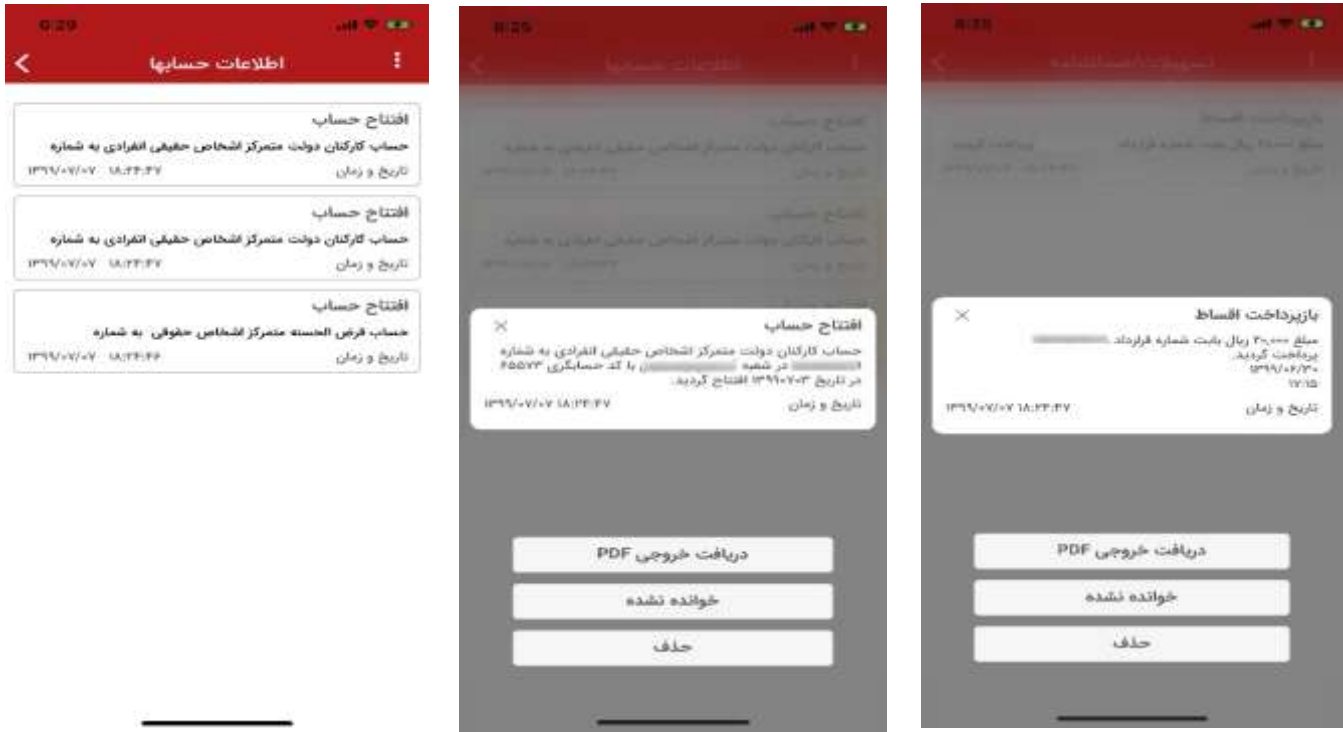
۸:۲۹

اطلاعات حسابها

افتتاح حساب
حساب کارکنان دولت متمرکز اشخاص حقیقی انفرادی به شماره
تاریخ و زمان ۱۳۹۹/۰۷/۰۷ ۱۸:۴۴:۴۷

افتتاح حساب
حساب کارکنان دولت متمرکز اشخاص حقیقی انفرادی به شماره
تاریخ و زمان ۱۳۹۹/۰۷/۰۷ ۱۸:۴۴:۴۷

افتتاح حساب
حساب قرض الحسنه متمرکز اشخاص حقوقی به شماره
تاریخ و زمان ۱۳۹۹/۰۷/۰۷ ۱۸:۴۴:۴۶

۸:۲۹

افتتاح حساب
حساب کارکنان دولت متمرکز اشخاص حقیقی انفرادی به شماره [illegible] در شعبه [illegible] با کد حسابگری ۴۵۵۷۳ در تاریخ ۱۳۹۹۰۷۰۳ افتتاح گردید.
تاریخ و زمان ۱۳۹۹/۰۷/۰۷ ۱۸:۴۴:۴۷

دریافت خروجی PDF
خوانده نشده
حذف

۸:۲۹

بازپرداخت اقساط
مبلغ ۲۰،۰۰۰ ریال بابت شماره قرارداد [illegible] پرداخت گردید.
۱۳۹۹/۰۶/۳۰
۱۷:۱۵
تاریخ و زمان ۱۳۹۹/۰۷/۰۷ ۱۸:۴۴:۴۷

دریافت خروجی PDF
خوانده نشده
حذف